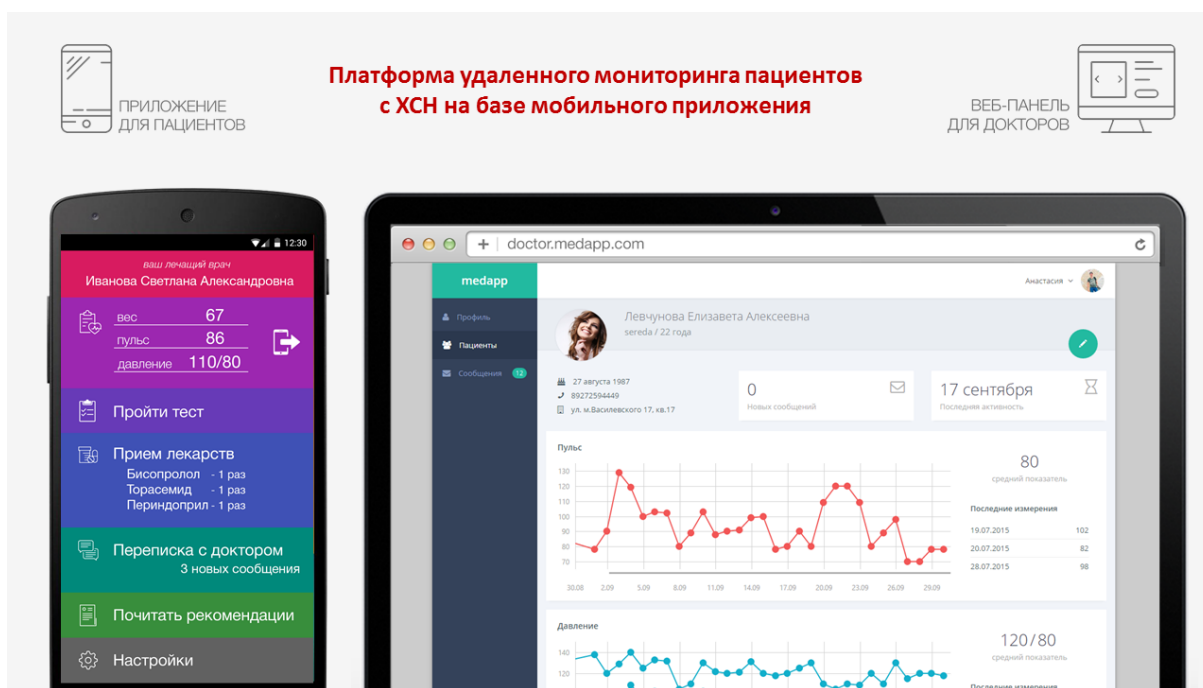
ПРИЛОЖЕНИЕ ДЛЯ ПАЦИЕНТОВ

Платформа удаленного мониторинга пациентов с ХСН на базе мобильного приложения

ВЕБ-ПАНЕЛЬ ДЛЯ ДОКТОРОВ

12:30

ваш лечащий врач
Иванова Светлана Александровна

вес 67
пульс 86
давление 110/80

Пройти тест

Прием лекарств
Бисопролол - 1 раз
Торасемид - 1 раз
Периндоприл - 1 раз

Переписка с доктором
3 новых сообщения

Почитать рекомендации

Настройки

doctor.medapp.com

medapp

Анастасия

Профиль
Пациенты
Сообщения 12

Левчунова Елизавета Алексеевна
sereda / 22 года

27 августа 1987
89272594449
ул. м.Василевского 17, кв.17

0
Новых сообщений

17 сентября
Последняя активность

Пульс

130
120
110
100
90
80
70

30.08 2.09 5.09 8.09 11.09 14.09 17.09 20.09 23.09 26.09 29.09

80
средний показатель

Последние измерения

| | |
|---|---|
| 19.07.2015 | 102 |
| 20.07.2015 | 82 |
| 28.07.2015 | 98 |

Давление

140
120

120 / 80
средний показатель

Последние измерения